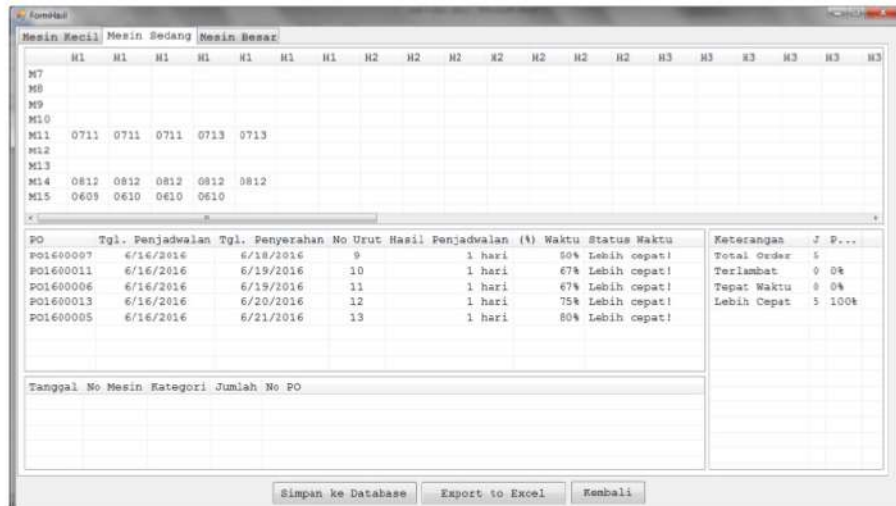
FormHasil

Mesin Kecil | Mesin Sedang | Mesin Besar

| | H1 | H1 | H1 | H1 | H1 | H1 | H1 | H2 | H2 | H2 | H2 | H2 | H2 | H2 | H3 | H3 | H3 | H3 | H3 | H3 |
|---|---|---|---|---|---|---|---|---|---|---|---|---|---|---|---|---|---|---|---|---|
| M7 | | | | | | | | | | | | | | | | | | | | |
| M8 | | | | | | | | | | | | | | | | | | | | |
| M9 | | | | | | | | | | | | | | | | | | | | |
| M10 | | | | | | | | | | | | | | | | | | | | |
| M11 | 0711 | 0711 | 0711 | 0713 | 0713 | | | | | | | | | | | | | | | |
| M12 | | | | | | | | | | | | | | | | | | | | |
| M13 | | | | | | | | | | | | | | | | | | | | |
| M14 | 0812 | 0812 | 0812 | 0812 | 0812 | | | | | | | | | | | | | | | |
| M15 | 0609 | 0610 | 0610 | 0610 | | | | | | | | | | | | | | | | |

| PO | Tgl. Penjadwalan | Tgl. Penyerahan | No Urut | Hasil Penjadwalan | (%) Waktu | Status Waktu |
|---|---|---|---|---|---|---|
| PO1600007 | 6/16/2016 | 6/18/2016 | 9 | 1 hari | 50% | Lebih cepat! |
| PO1600011 | 6/16/2016 | 6/19/2016 | 10 | 1 hari | 67% | Lebih cepat! |
| PO1600006 | 6/16/2016 | 6/19/2016 | 11 | 1 hari | 67% | Lebih cepat! |
| PO1600013 | 6/16/2016 | 6/20/2016 | 12 | 1 hari | 75% | Lebih cepat! |
| PO1600005 | 6/16/2016 | 6/21/2016 | 13 | 1 hari | 80% | Lebih cepat! |

| Keterangan | J | P... |
|---|---|---|
| Total Order | 5 | |
| Terlambat | 0 | 0% |
| Tepat Waktu | 0 | 0% |
| Lebih Cepat | 5 | 100% |

| Tanggal | No Mesin | Kategori | Jumlah | No PO |
|---|---|---|---|---|

Simpan ke Database | Export to Excel | Kembali